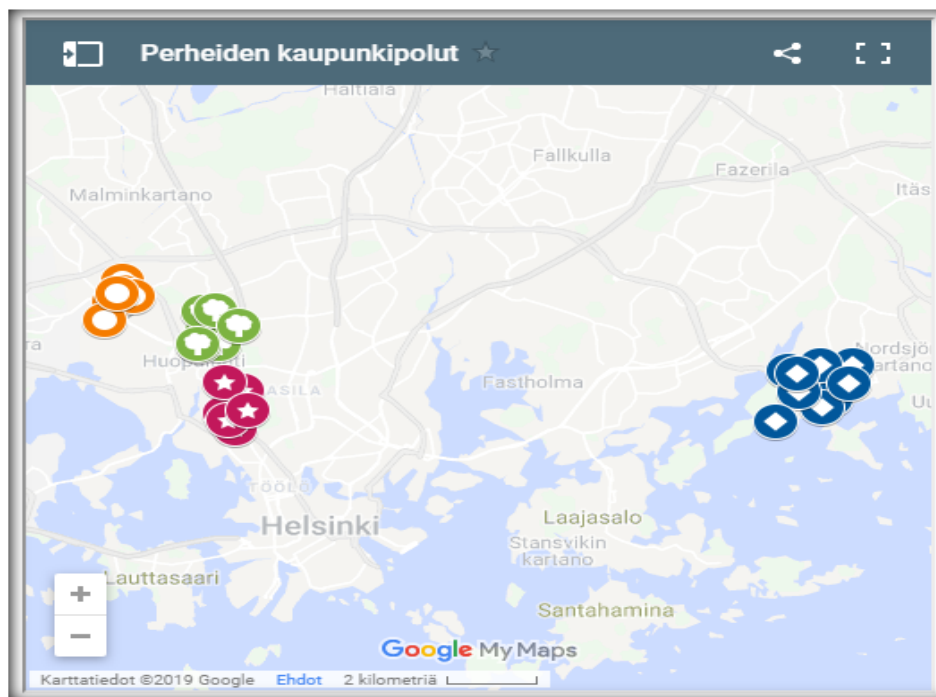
Perheiden kaupunkipolut

Haltiala

Fallkulla

Fazerila

Itäs

Malminkartano

Nordsjö
kartano

ra

Huopalahti

PASILA

Fastholma

Uu

TÖÖLÖ

Helsinki

Laajasalo

Stansvikin
kartano

Lauttasaari

Santahamina

+
−

Google My Maps

Karttatiedot ©2019 Google   Ehdot   2 kilometriä